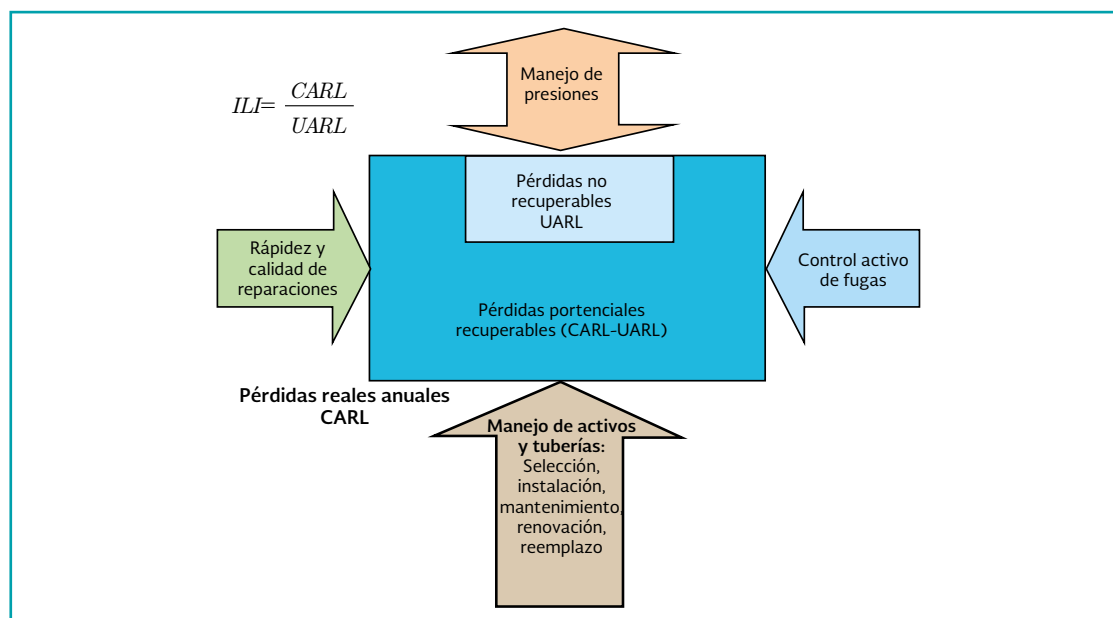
$ILI= \frac{CARL}{UARL}$

Manejo de presiones

Pérdidas no recuperables UARL

Rápidez y calidad de reparaciones

Control activo de fugas

Pérdidas portenciales recuperables (CARL-UARL)

Pérdidas reales anuales CARL

Manejo de activos y tuberías: Selección, instalación, mantenimiento, renovación, reemplazo